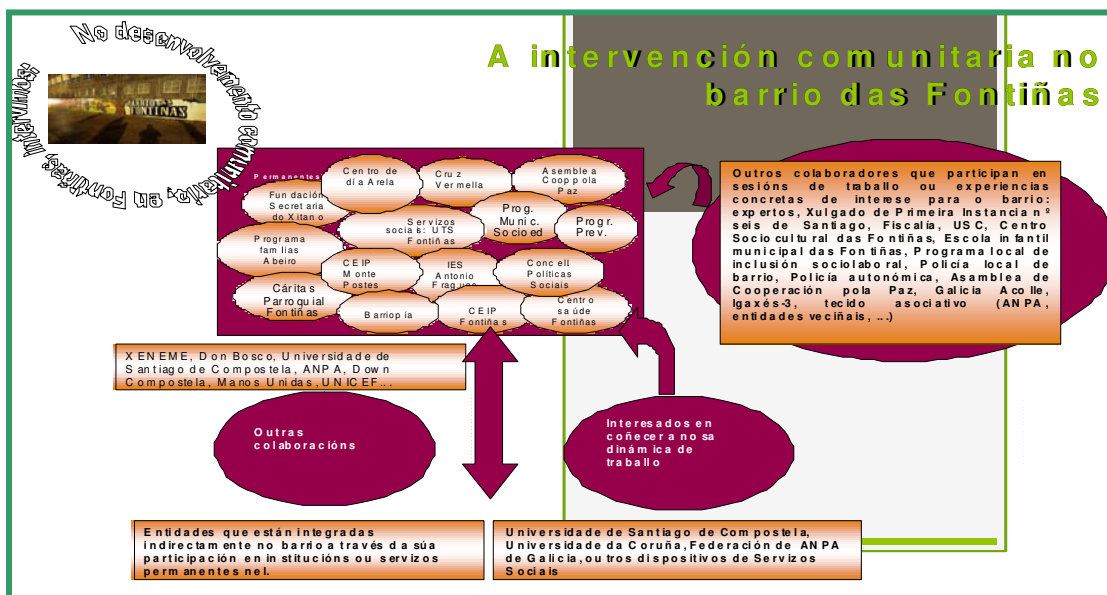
No desenvolvemento comunitario, en Fontiñas, ¡Sumamos!

A intervención comunitaria no barrio das Fontiñas

Permanentes

Centro de día Arela

Cruz Vermella

Asemblea Coop pola Paz

Fundación Secretaría do Xitano

Servizos sociais: UTS Fontiñas

Prog. Munic. Socioed

Progr. Prev.

Programa familias Abeiro

CEIP Monte Postes

IES Antonio Fraguas

Concell Políticas Sociais

Cáritas Parroquial Fontiñas

Barriopía

CEIP Fontiñas

Centro saúde Fontiñas

Outros colaboradores que participan en sesións de traballo ou experiencias concretas de interese para o barrio: expertos, Xulgado de Primeira Instancia nº seis de Santiago, Fiscalía, USC, Centro Sociocultural das Fontiñas, Escola infantil municipal das Fontiñas, Programa local de inclusión sociolaboral, Policía local de barrio, Policía autonómica, Asamblea de Cooperación pola Paz, Galicia Acolle, Igaxés-3, tecido asociativo (ANPA, entidades veciñais, ...)

XENEME, Don Bosco, Universidade de Santiago de Compostela, ANPA, Down Compostela, Manos Unidas, UNICEF...

Outras colaboracións

Interesados en coñecer a nosa dinámica de traballo

Entidades que están integradas indirectamente no barrio a través da súa participación en institucións ou servizos permanentes nel.

Universidade de Santiago de Compostela, Universidade da Coruña, Federación de ANPA de Galicia, outros dispositivos de Servizos Sociais